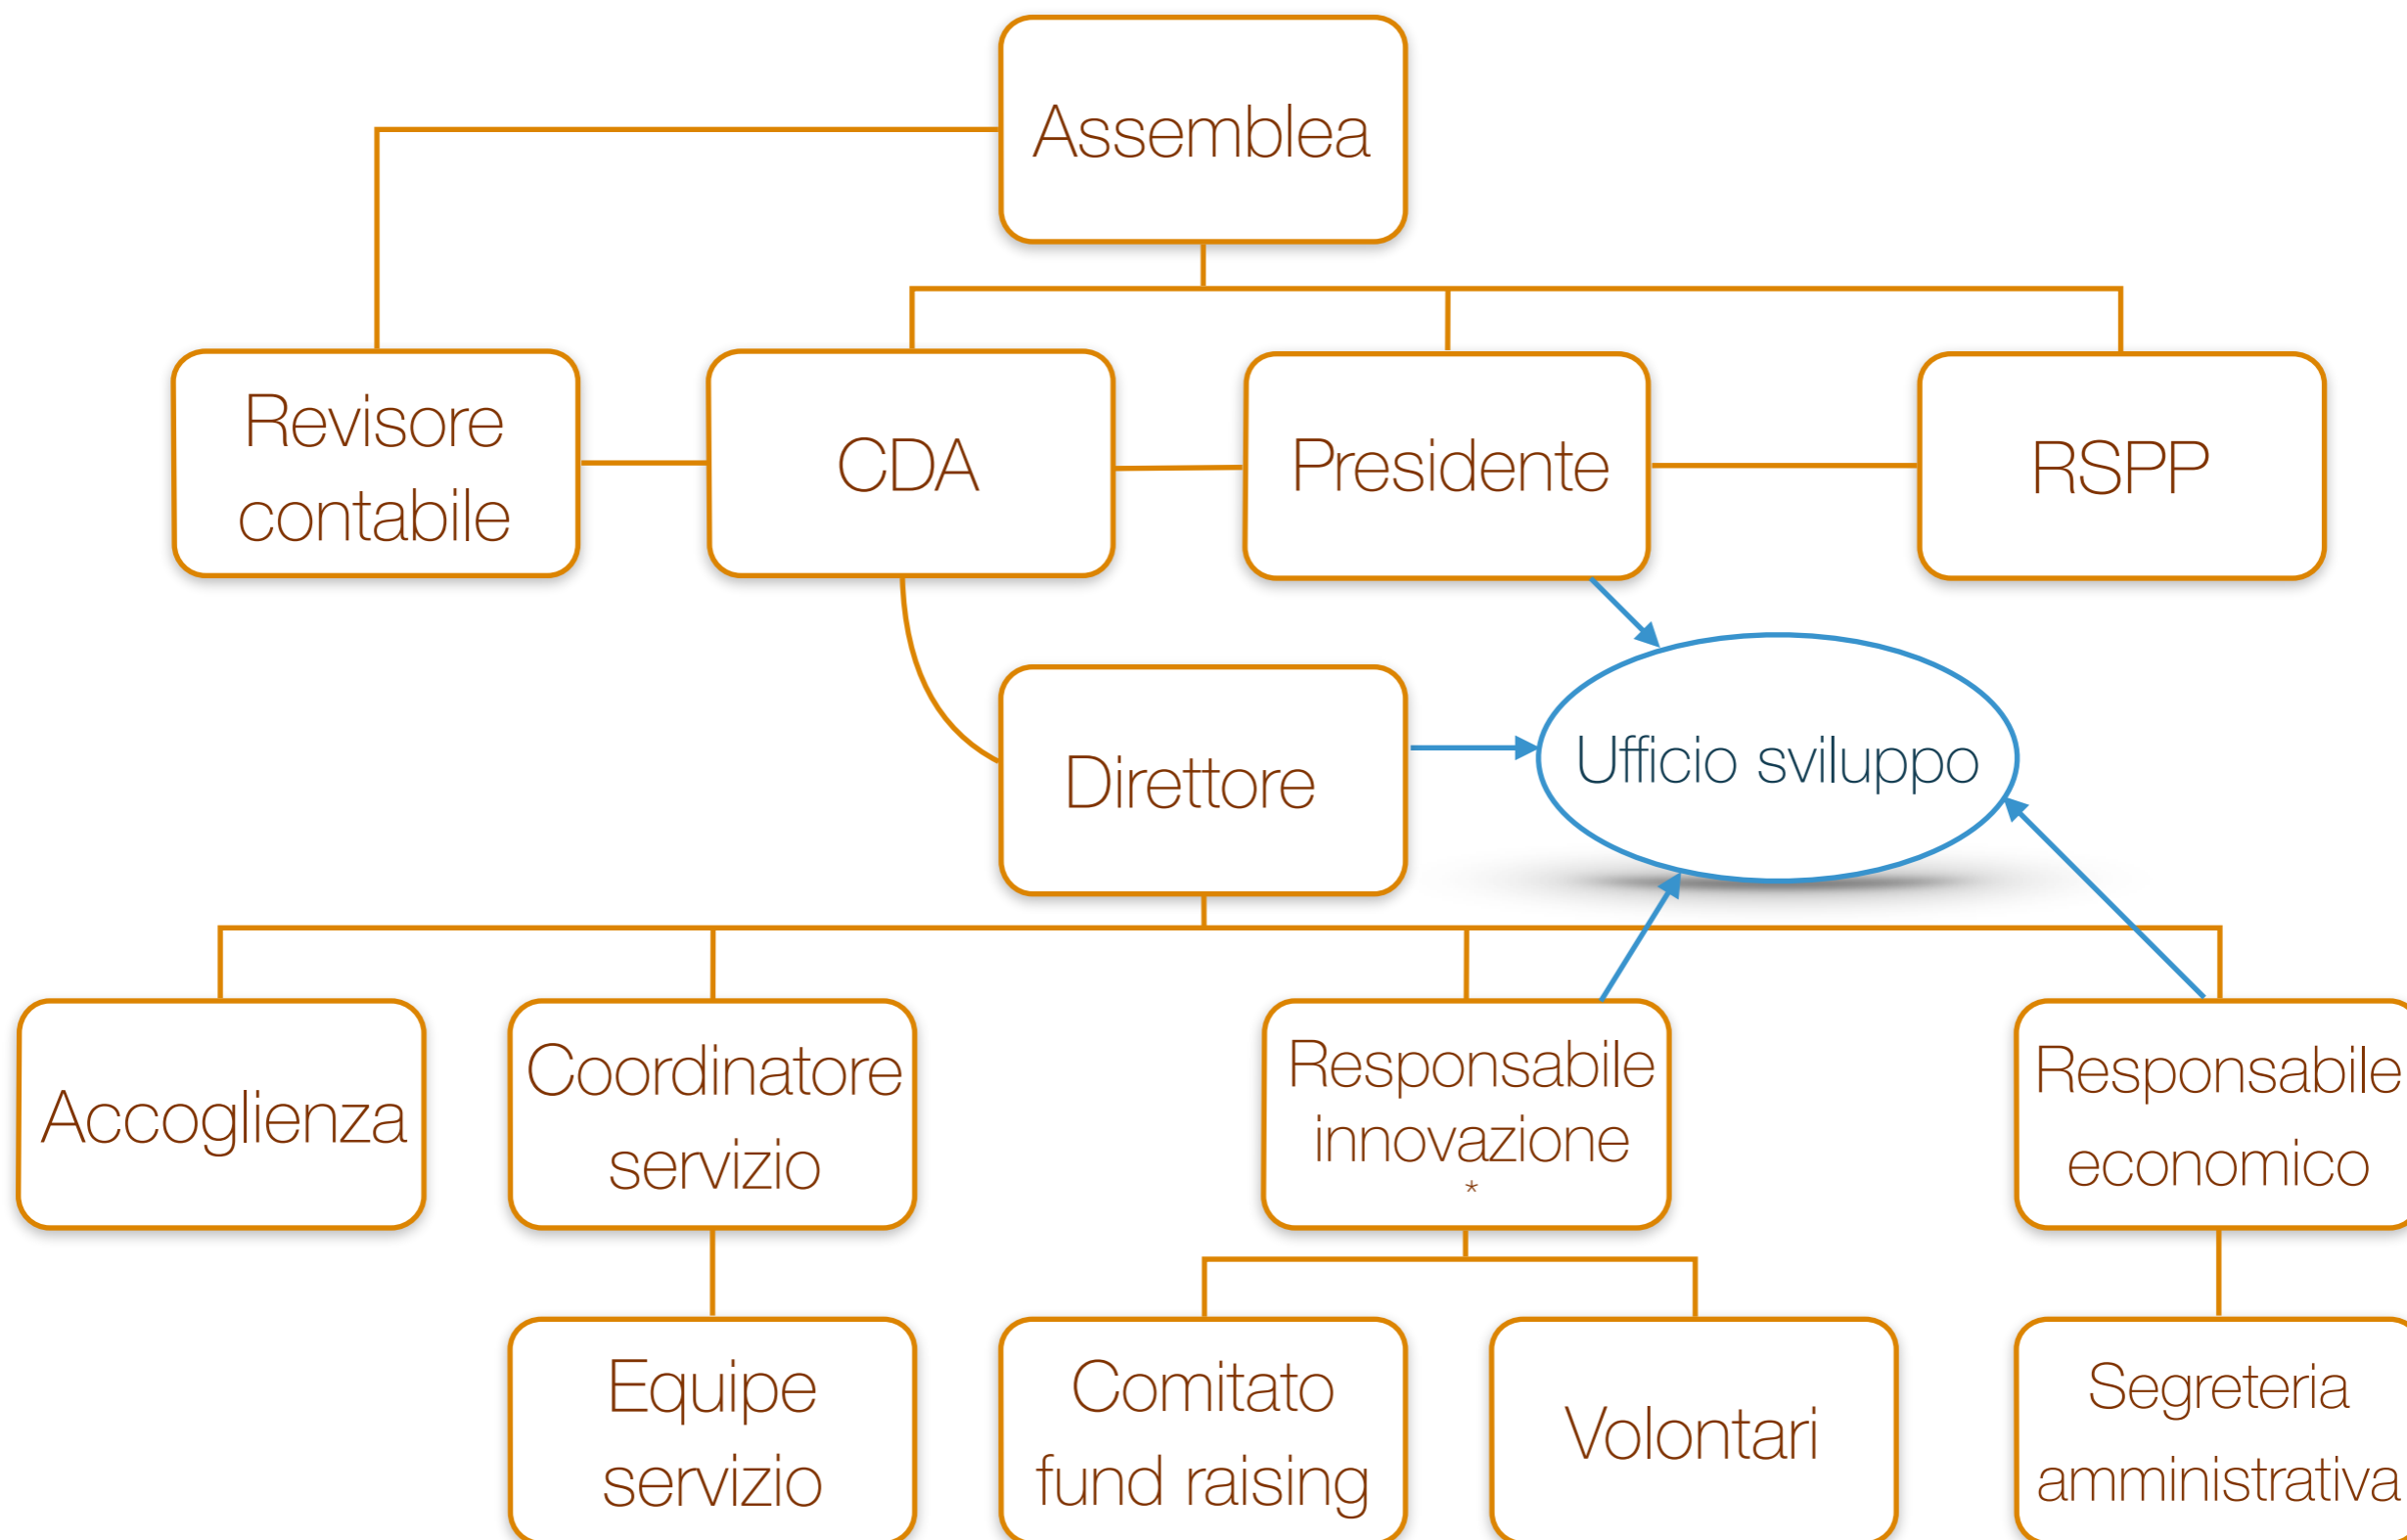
Assemblea

Revisore contabile

CDA

Presidente

RSPP

Direttore

Ufficio sviluppo

Accoglienza

Coordinatore servizio

Responsabile innovazione *

Responsabile economico

Equipe servizio

Comitato fund raising

Volontari

Segreteria amministrativa